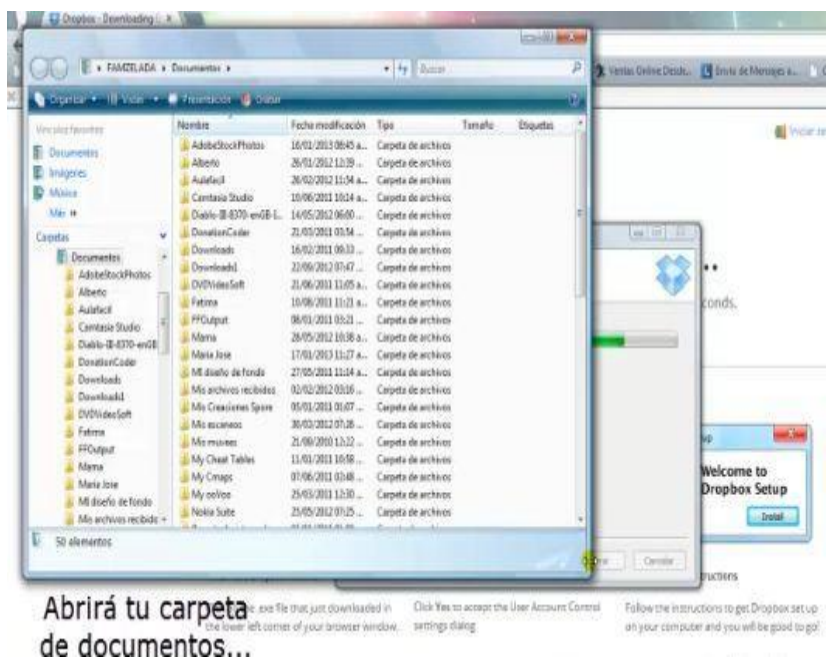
Dropbox - Downloading

FAMZELADA ▸ Documentos ▸

Buscar

Ventas Online Desde... Envío de Mensajes a...

Organizar ▾ Vistas ▾ Presentación Grabar

Vínculos favoritos

Documentos

Imágenes

Música

Más »

Carpetas

| Nombre | Fecha modificación | Tipo | Tamaño | Etiquetas |
|---|---|---|---|---|
| AdobeStockPhotos | 16/02/2013 08:45 a... | Carpeta de archivos | | |
| Albeño | 26/01/2012 12:39 ... | Carpeta de archivos | | |
| Aulafacil | 26/02/2012 11:54 a... | Carpeta de archivos | | |
| Camtasia Studio | 10/06/2011 10:24 a... | Carpeta de archivos | | |
| Diablo-III-8370-enGB-I... | 14/05/2012 06:00 ... | Carpeta de archivos | | |
| DonationCoder | 21/03/2011 03:54 ... | Carpeta de archivos | | |
| Downloads | 16/02/2011 09:33 ... | Carpeta de archivos | | |
| Downloads1 | 22/09/2012 07:47 ... | Carpeta de archivos | | |
| DVDVideoSoft | 21/06/2011 11:05 a... | Carpeta de archivos | | |
| Fatima | 10/08/2011 11:21 a... | Carpeta de archivos | | |
| FFOutput | 08/03/2011 03:21 ... | Carpeta de archivos | | |
| Mama | 28/05/2012 10:38 a... | Carpeta de archivos | | |
| Maria Jose | 17/03/2013 11:27 a... | Carpeta de archivos | | |
| Mi diseño de fondo | 27/05/2011 11:14 a... | Carpeta de archivos | | |
| Mis archivos recibidos | 02/02/2012 03:16 ... | Carpeta de archivos | | |
| Mis Creaciones Spore | 05/01/2011 01:07 ... | Carpeta de archivos | | |
| Mis escaneos | 30/03/2012 07:26 ... | Carpeta de archivos | | |
| Mis música | 21/09/2010 12:22 ... | Carpeta de archivos | | |
| My Cheat Tables | 11/03/2011 10:58 ... | Carpeta de archivos | | |
| My Cmaps | 07/06/2011 03:48 ... | Carpeta de archivos | | |
| My ooVoo | 25/03/2011 12:30 ... | Carpeta de archivos | | |
| Nokia Suite | 25/05/2012 07:25 ... | Carpeta de archivos | | |

Documentos
AdobeStockPhotos
Albeño
Aulafacil
Camtasia Studio
Diablo-III-8370-enGB
DonationCoder
Downloads
Downloads1
DVDVideoSoft
Fatima
FFOutput
Mama
Maria Jose
Mi diseño de fondo
Mis archivos recibido

50 elementos

conds.

Welcome to Dropbox Setup

Install

Cancelar

structions

Abrirá tu carpeta de documentos...

.exe file that just downloaded in the lower left corner of your browser window.

Click Yes to accept the User Account Control settings dialog

Follow the instructions to get Dropbox set up on your computer and you will be good to go!